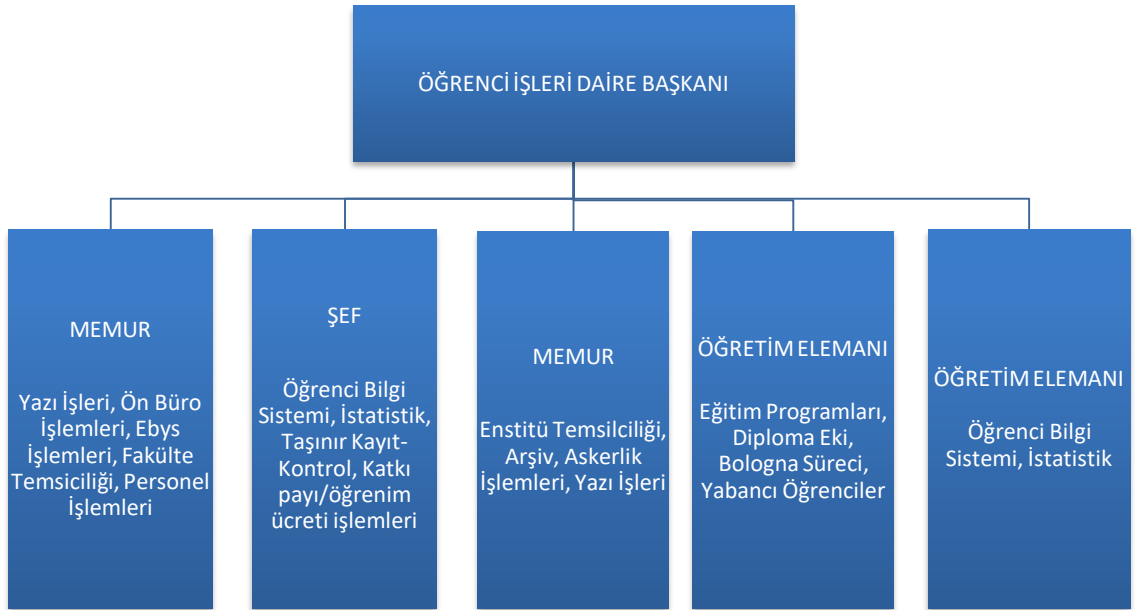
ÖĞRENCİ İŞLERİ DAİRE BAŞKANI

MEMUR

Yazı İşleri, Ön Büro İşlemleri, Ebys İşlemleri, Fakülte Temsiciliği, Personel İşlemleri

ŞEF

Öğrenci Bilgi Sistemi, İstatistik, Taşınır Kayıt-Kontrol, Katkı payı/öğrenim ücreti işlemleri

MEMUR

Enstitü Temsilciliği, Arşiv, Askerlik İşlemleri, Yazı İşleri

ÖĞRETİM ELEMANI

Eğitim Programları, Diploma Eki, Bologna Süreci, Yabancı Öğrenciler

ÖĞRETİM ELEMANI

Öğrenci Bilgi Sistemi, İstatistik